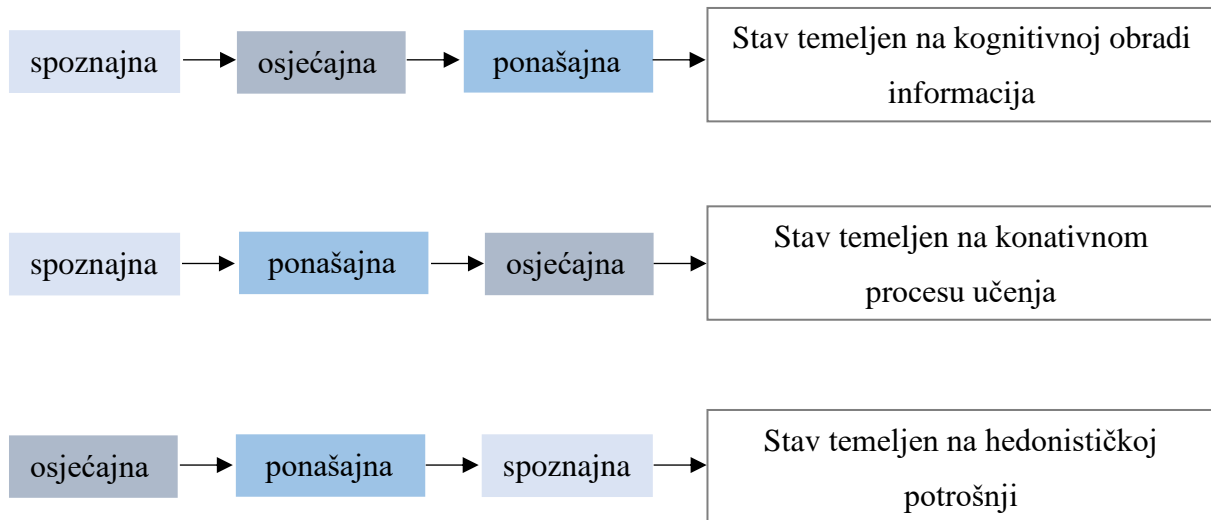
spoznajna → osjećajna → ponašajna → Stav temeljen na kognitivnoj obradi informacija

spoznajna → ponašajna → osjećajna → Stav temeljen na konativnom procesu učenja

osjećajna → ponašajna → spoznajna → Stav temeljen na hedonističkoj potrošnji